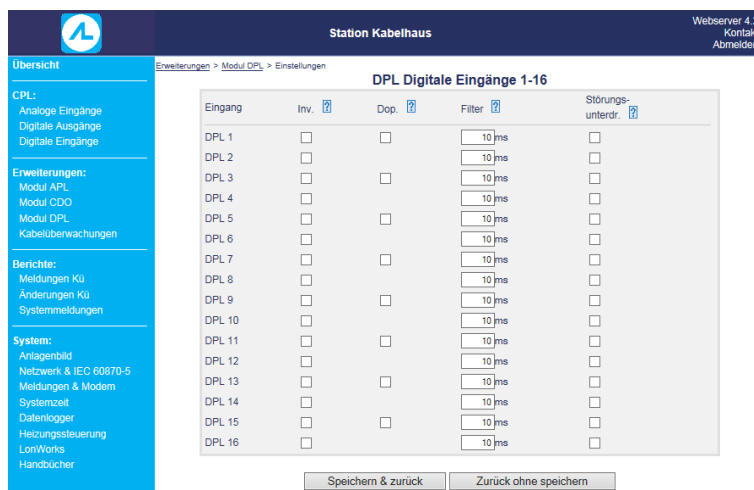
Station Kabelhaus

Webserver 4.
Kontak
Abmelde

Übersicht

CPL:
Analoge Eingänge
Digitale Ausgänge
Digitale Eingänge

Erweiterungen:
Modul APL
Modul CDO
Modul DPL
Kabelüberwachungen

Berichte:
Meldungen Kü
Änderungen Kü
Systemmeldungen

System:
Anlagenbild
Netzwerk & IEC 60870-5
Meldungen & Modem
Systemzeit
Datenlogger
Heizungssteuerung
LonWorks
Handbücher

Erweiterungen > Modul DPL > Einstellungen

DPL Digitale Eingänge 1-16

| Eingang | Inv. ? | Dop. ? | Filter ? | Störungs-unterdr. ? |
|---|---|---|---|---|
| DPL 1 | | | 10 ms | |
| DPL 2 | | | 10 ms | |
| DPL 3 | | | 10 ms | |
| DPL 4 | | | 10 ms | |
| DPL 5 | | | 10 ms | |
| DPL 6 | | | 10 ms | |
| DPL 7 | | | 10 ms | |
| DPL 8 | | | 10 ms | |
| DPL 9 | | | 10 ms | |
| DPL 10 | | | 10 ms | |
| DPL 11 | | | 10 ms | |
| DPL 12 | | | 10 ms | |
| DPL 13 | | | 10 ms | |
| DPL 14 | | | 10 ms | |
| DPL 15 | | | 10 ms | |
| DPL 16 | | | 10 ms | |

Speichern & zurück
Zurück ohne speichern